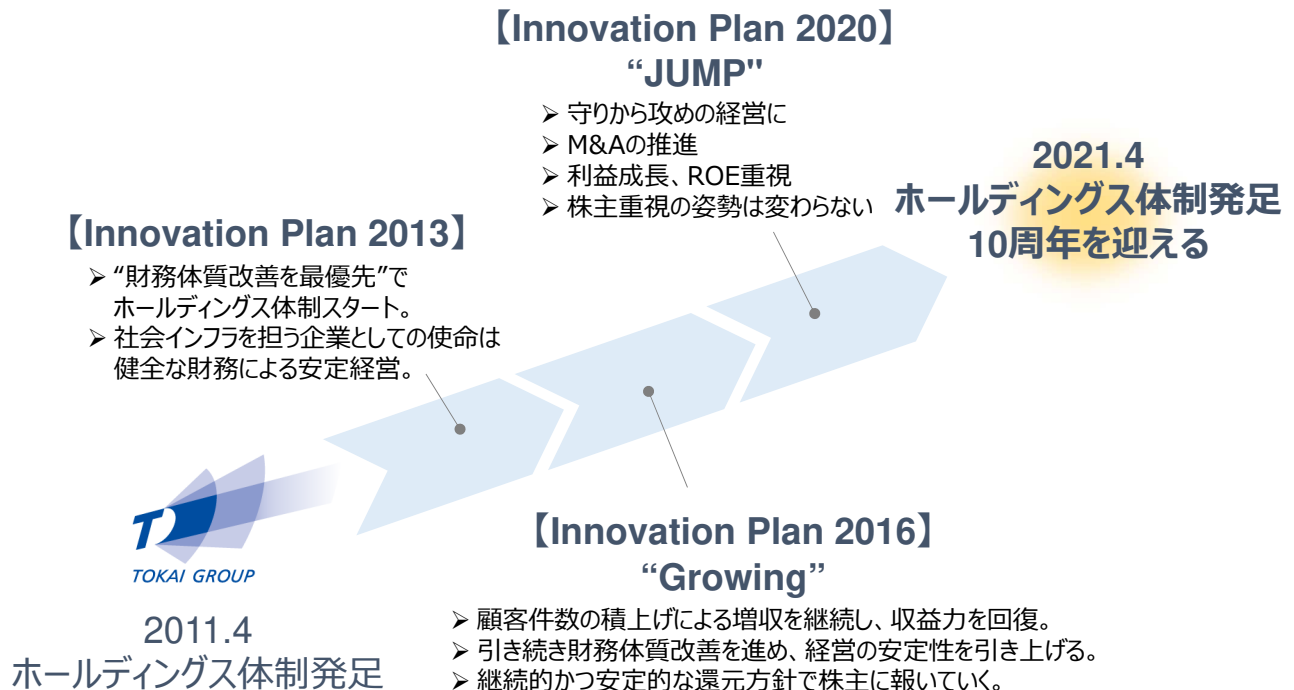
【Innovation Plan 2020】
“JUMP"

➢ 守りから攻めの経営に
➢ M&Aの推進
➢ 利益成長、ROE重視
➢ 株主重視の姿勢は変わらない

2021.4
ホールディングス体制発足
10周年を迎える

【Innovation Plan 2013】

➢ “財務体質改善を最優先”で ホールディングス体制スタート。
➢ 社会インフラを担う企業としての使命は 健全な財務による安定経営。

TOKAI GROUP

2011.4
ホールディングス体制発足

【Innovation Plan 2016】
“Growing”

➢ 顧客件数の積上げによる増収を継続し、収益力を回復。
➢ 引き続き財務体質改善を進め、経営の安定性を引き上げる。
➢ 継続的かつ安定的な還元方針で株主に報いていく。